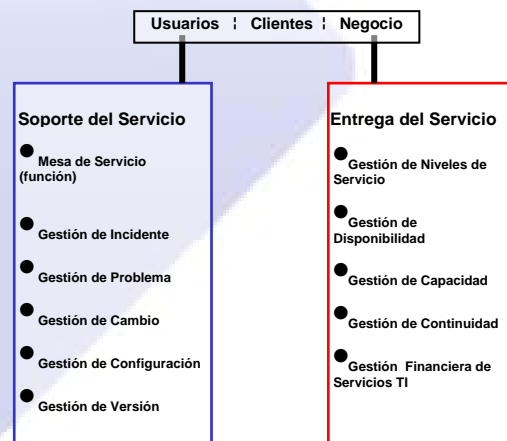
Usuarios ¦ Clientes ¦ Negocio

Soporte del Servicio

Mesa de Servicio (función)

Gestión de Incidente

Gestión de Problema

Gestión de Cambio

Gestión de Configuración

Gestión de Versión

Entrega del Servicio

Gestión de Niveles de Servicio

Gestión de Disponibilidad

Gestión de Capacidad

Gestión de Continuidad

Gestión Financiera de Servicios TI